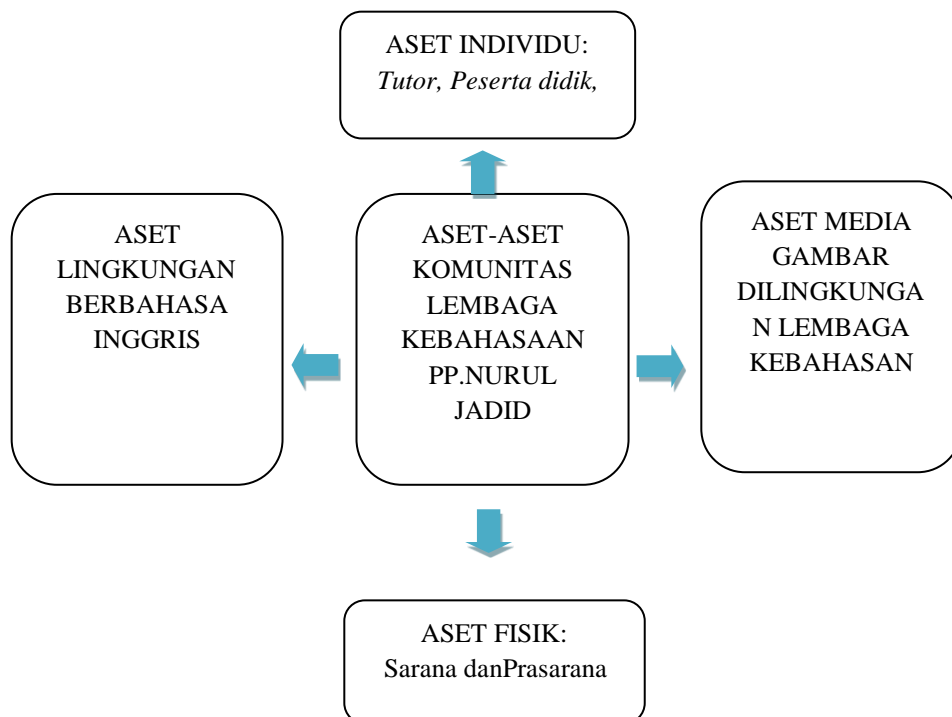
ASET INDIVIDU:
Tutor, Peserta didik,

ASET LINGKUNGAN BERBAHASA INGGRIS

ASET-ASET KOMUNITAS LEMBAGA KEBAHASAAN PP.NURUL JADID

ASET MEDIA GAMBAR DILINGKUNGAN LEMBAGA KEBAHASAN

ASET FISIK:
Sarana danPrasarana